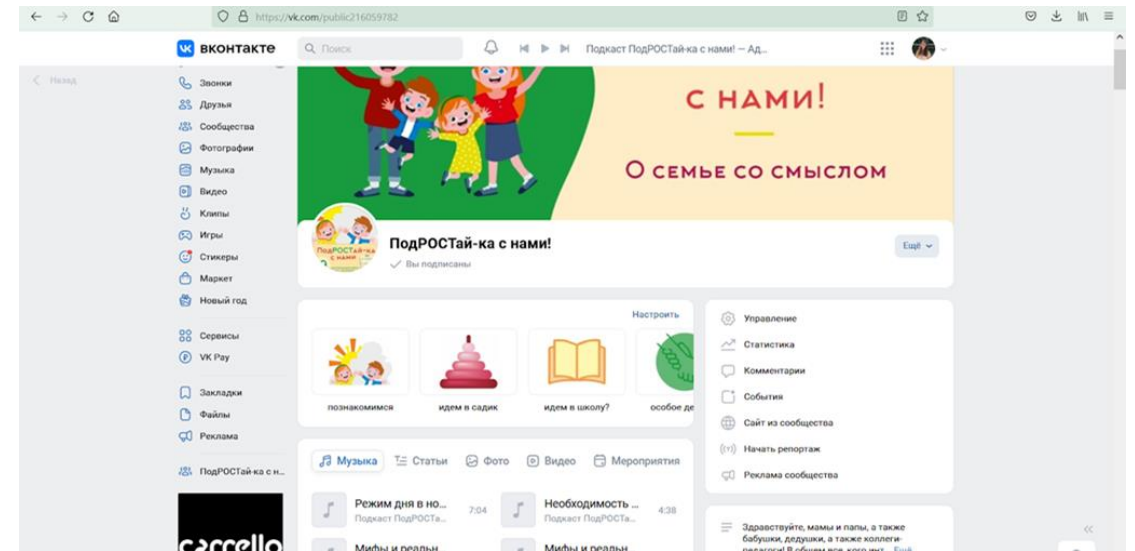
https://vk.com/public216059782

ВКОНТАКТЕ
Поиск
Подкаст ПодРОСТай-ка с нами! — Ад...

Назад

Звонки
Друзья
Сообщества
Фотографии
Музыка
Видео
Клипы
Игры
Стикеры
Маркет
Новый год

Сервисы
VK Pay

Закладки
Файлы
Реклама

ПодРОСТай-ка с н...

с нами!
О семье со смыслом

ПодРОСТай-ка с нами!
Вы подписаны
Ещё

Настроить
познакомимся
идем в садик
идем в школу?
особое де

Управление
Статистика
Комментарии
События
Сайт из сообщества
Начать репортаж
Реклама сообщества

Музыка Статьи Фото Видео Мероприятия

Режим дня в но... 7:04
Подкаст ПодРОСТа...
Необходимость ... 4:38
Подкаст ПодРОСТа...
Мифы и реальн
Мифы и реальн

Здравствуйте, мамы и папы, а также бабушки, дедушки, а также коллеги-педагоги! В общем все, кого инт... Ещё